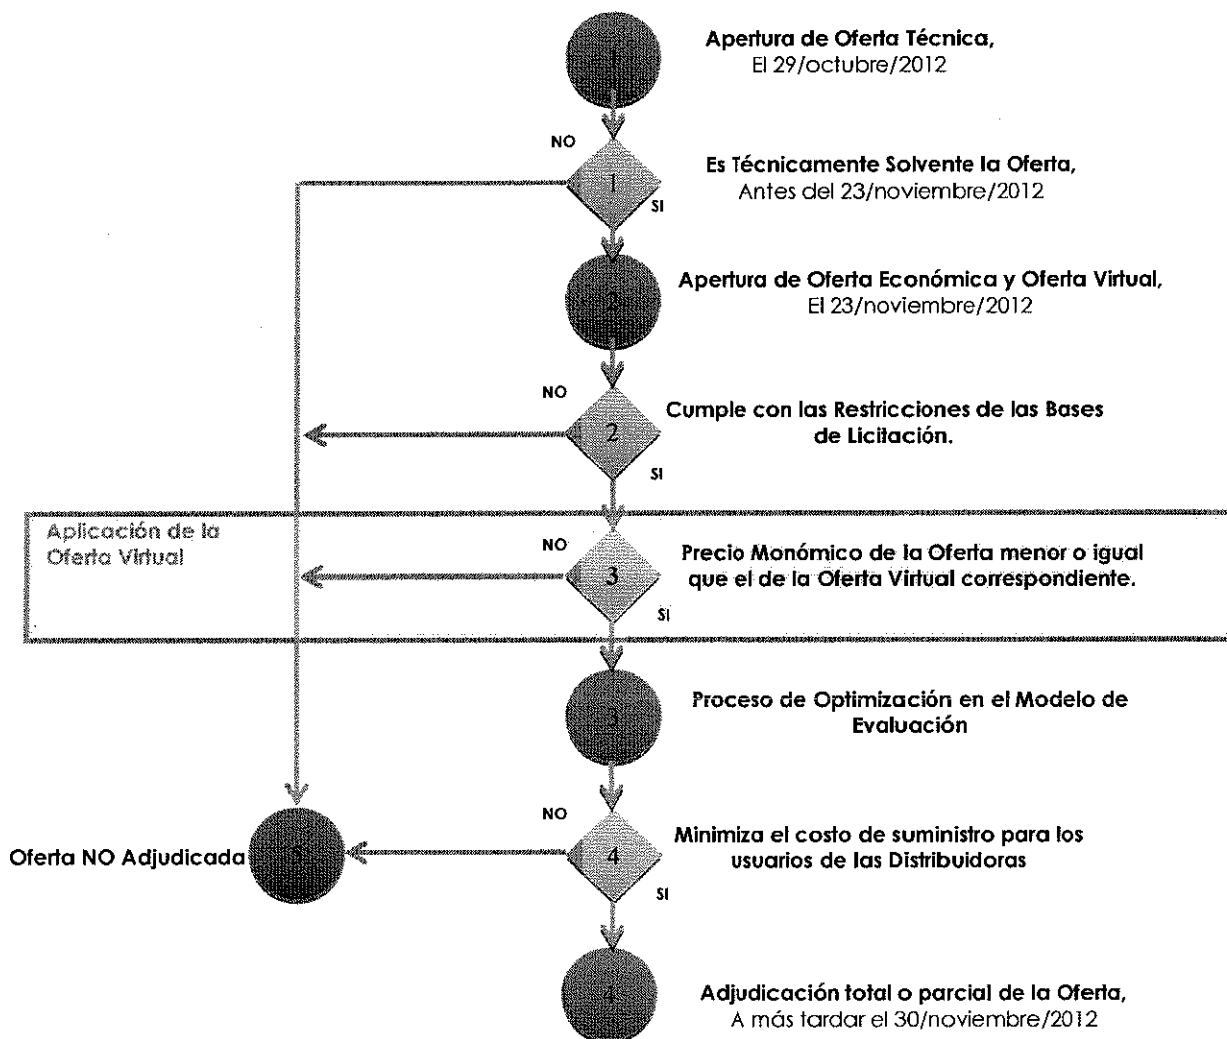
1
Apertura de Oferta Técnica,
El 29/octubre/2012

NO
1
SI
Es Técnicamente Solvente la Oferta,
Antes del 23/noviembre/2012

2
Apertura de Oferta Económica y Oferta Virtual,
El 23/noviembre/2012

NO
2
SI
Cumple con las Restricciones de las Bases de Licitación.

Aplicación de la Oferta Virtual

NO
3
SI
Precio Monómico de la Oferta menor o igual que el de la Oferta Virtual correspondiente.

3
Proceso de Optimización en el Modelo de Evaluación

NO
4
SI
Minimiza el costo de suministro para los usuarios de las Distribuidoras

Oferta NO Adjudicada
5

4
Adjudicación total o parcial de la Oferta,
A más tardar el 30/noviembre/2012